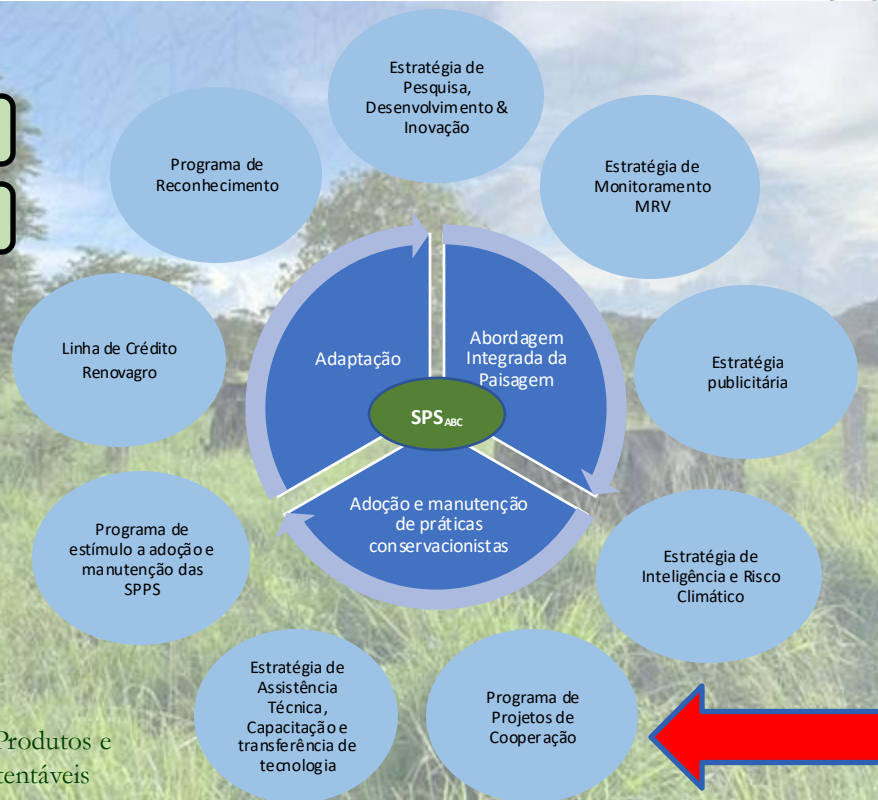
Estratégia de Pesquisa, Desenvolvimento & Inovação

Programa de Reconhecimento

Estratégia de Monitoramento MRV

Linha de Crédito Renovagro

Adaptação

Abordagem Integrada da Paisagem

$SPS_{ABC}$

Estratégia publicitária

Adoção e manutenção de práticas conservacionistas

Programa de estímulo a adoção e manutenção das SPPS

Estratégia de Inteligência e Risco Climático

Estratégia de Assistência Técnica, Capacitação e transferência de tecnologia

Programa de Projetos de Cooperação

Produtos e
tentáveis